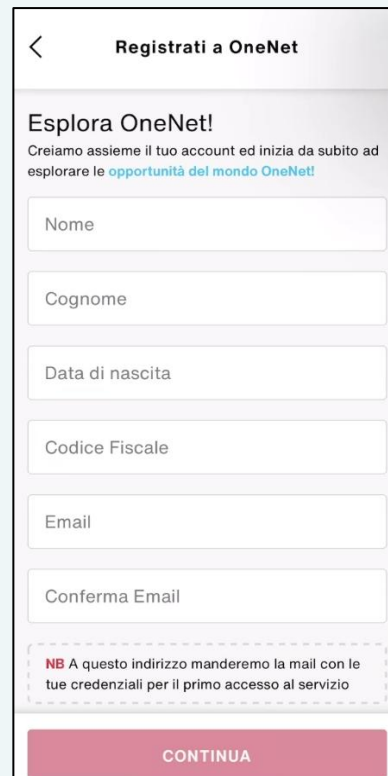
<

Registrati a OneNet

Esplora OneNet!

Creiamo assieme il tuo account ed inizia da subito ad esplorare le opportunità del mondo OneNet!

Nome

Cognome

Data di nascita

Codice Fiscale

Email

Conferma Email

NB A questo indirizzo manderemo la mail con le tue credenziali per il primo accesso al servizio

CONTINUA